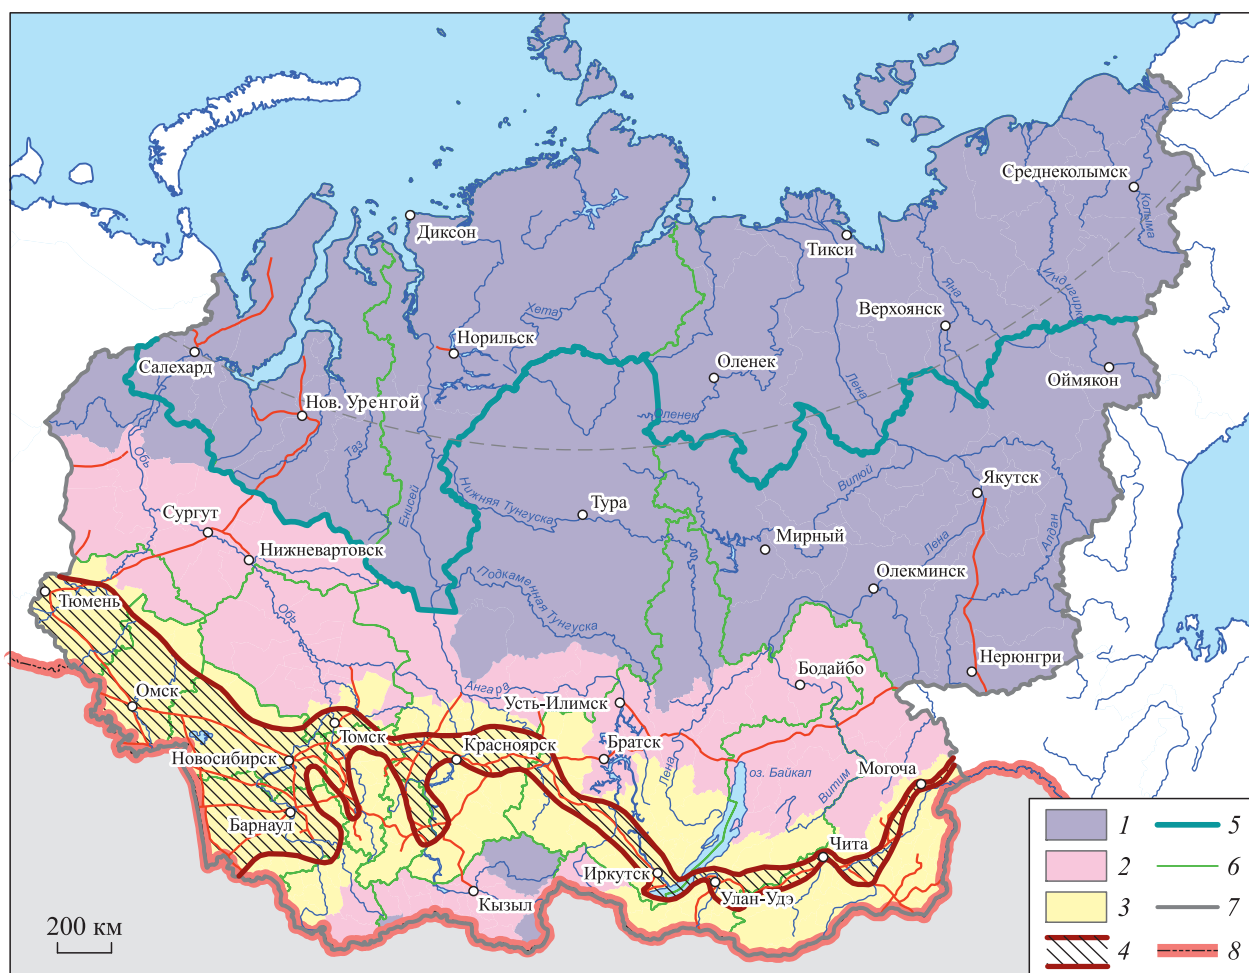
Среднеколымск
Колыма
Диксон
Тикси
Индигирка
Яна
Хета
Верхоянск
Норильск
Салехард
Оленек
Оймякон
Лена
Нов. Уренгой
Оленек
Обь
Таз
Вилюй
Якутск
Енисей
Нижняя Тунгуска
Тура
Сургут
Мирный
Лена
Алдан
Нижневартовск
Подкаменная Тунгуска
Олекминск
Тюмень
Обь
Нерюнгри
Бодайбо
Омск
Ангара
Усть-Илимск
Томск
Красноярск
Братск
Новосибирск
оз. Байкал
Витим
Могоча
Лена
Барнаул
Чита
Иркутск
Улан-Удэ
Кызыл
200 км
1
2
3
4
5
6
7
8